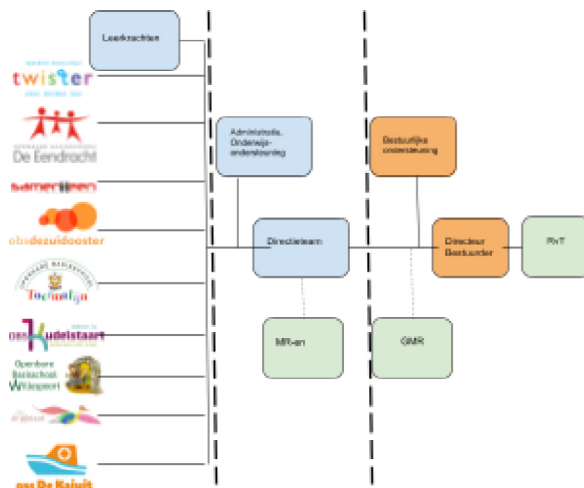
Leerkrachten

openbare basisschool
twister
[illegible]

openbare basisschool
De Eendracht

samenspel

obsdezuidooster

openbare basisschool
Tochtelijn

obs Kadelstaart

Openbare Basisschool Willespoort

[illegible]

obs De Kajuit

Administratie, Onderwijs-ondersteuning

Directieteam

MR-en

Bestuurlijke ondersteuning

Directeur Bestuurder

RvT

GMR